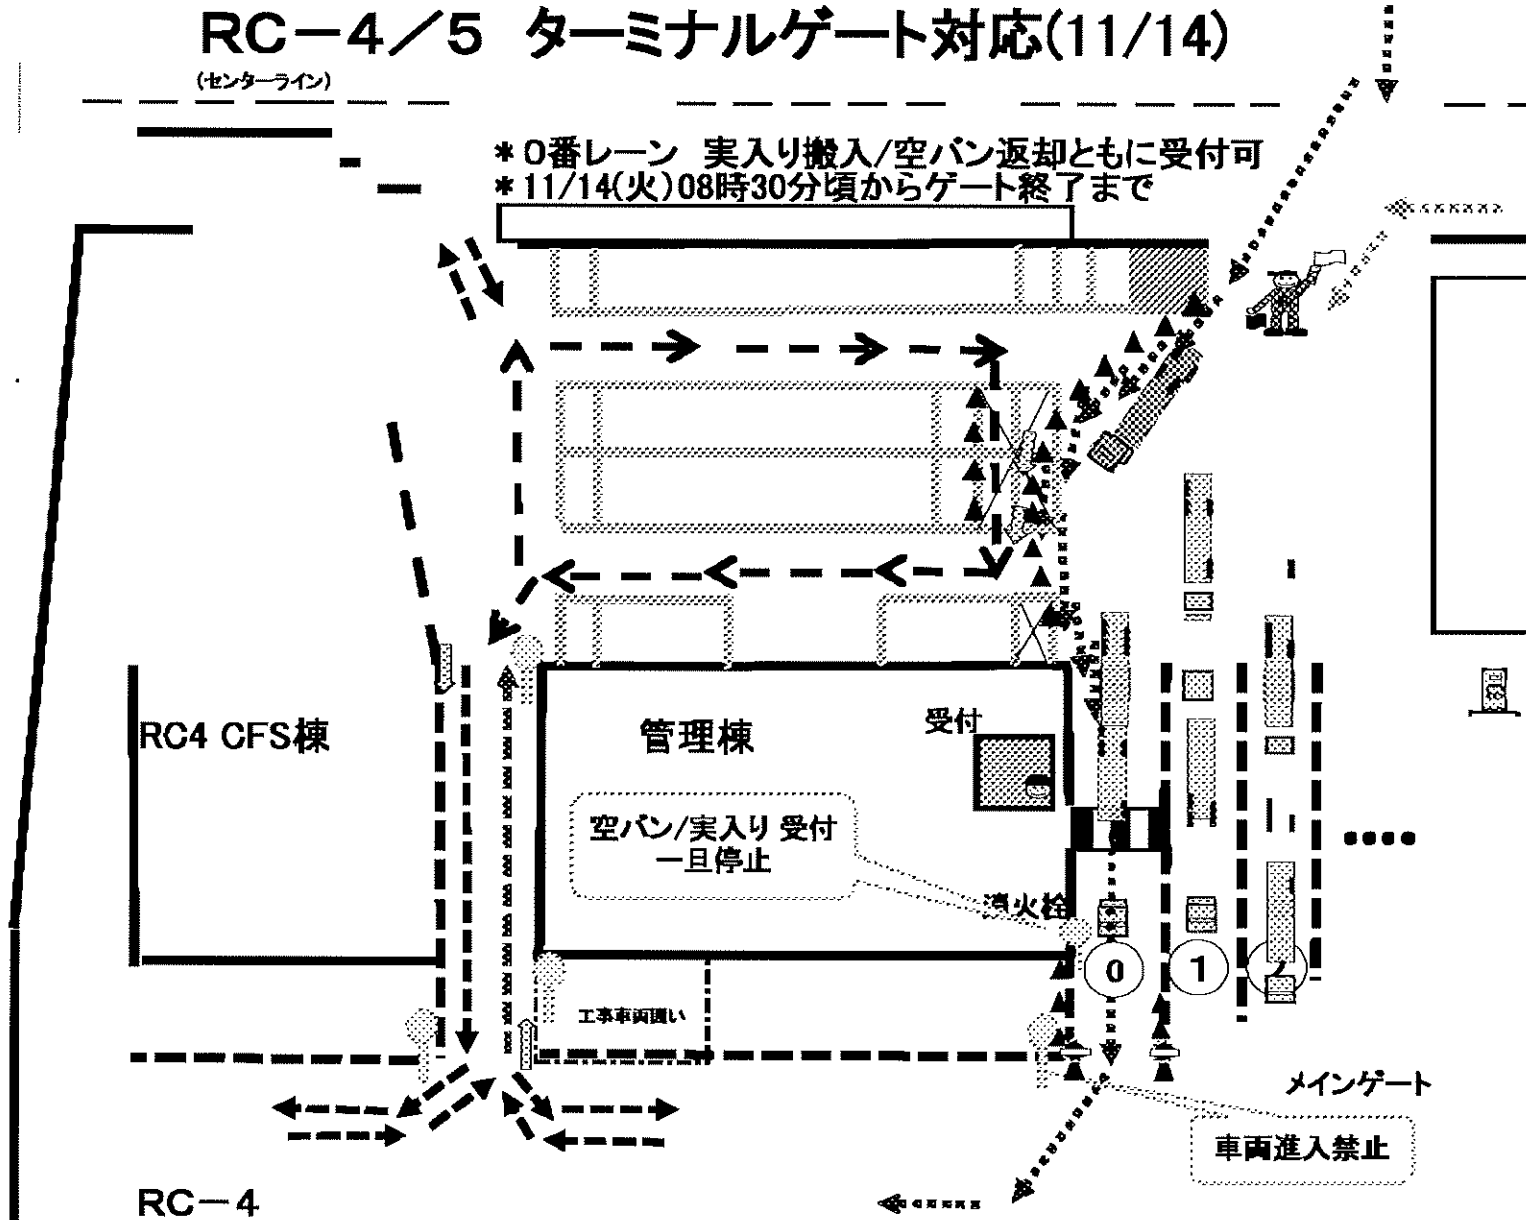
RC－4／5 ターミナルゲート対応(11/14)

(センターライン)

＊0番レーン 実入り搬入/空バン返却ともに受付可
＊11/14(火)08時30分頃からゲート終了まで

RC4 CFS棟

管理棟

受付

空バン/実入り 受付
一旦停止

消火栓

工事車両囲い

0

1

メインゲート

車両進入禁止

RC－4